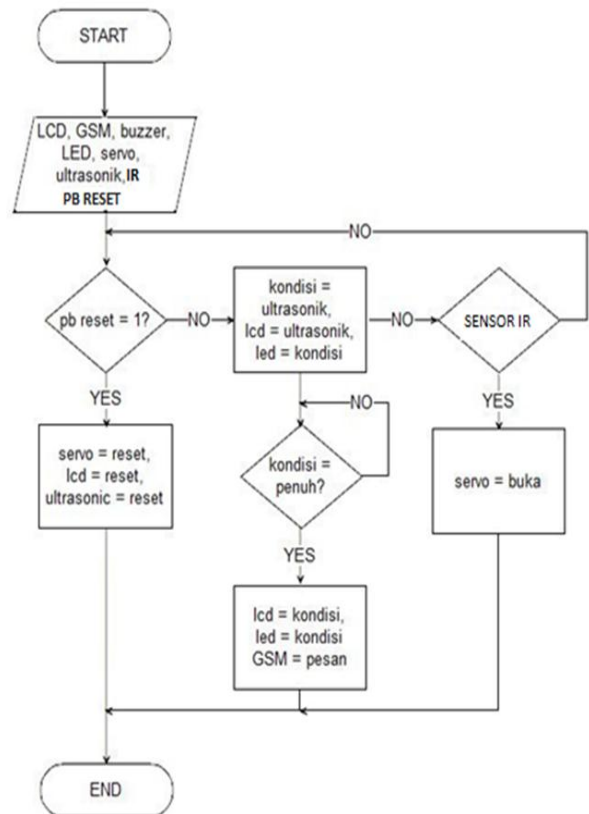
START

LCD, GSM, buzzer, LED, servo, ultrasonik,IR PB RESET

NO

pb reset = 1?

NO

kondisi = ultrasonik, lcd = ultrasonik, led = kondisi

NO

SENSOR IR

YES

NO

YES

servo = reset, lcd = reset, ultrasonic = reset

kondisi = penuh?

servo = buka

YES

lcd = kondisi, led = kondisi GSM = pesan

END